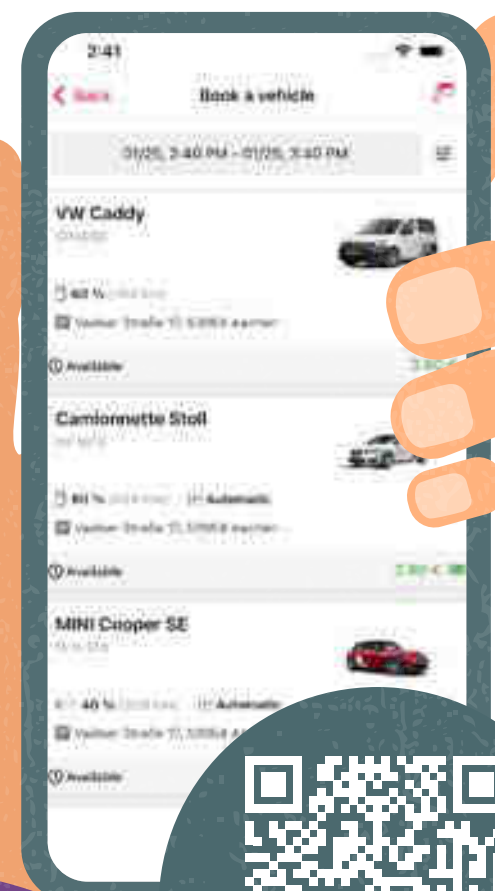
2:41

Back

Book a vehicle

01/25, 2:40 PM - 01/25, 3:40 PM

VW Caddy

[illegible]

62 % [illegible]

Vaalser Straße 17, 52064 Aachen

Available

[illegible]

Camionnette Stoll

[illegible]

80 % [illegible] Automatic

Vaalser Straße 17, 52064 Aachen

Available

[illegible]

MINI Cooper SE

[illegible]

40 % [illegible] Automatic

Vaalser Straße 17, 52064 A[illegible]

Available